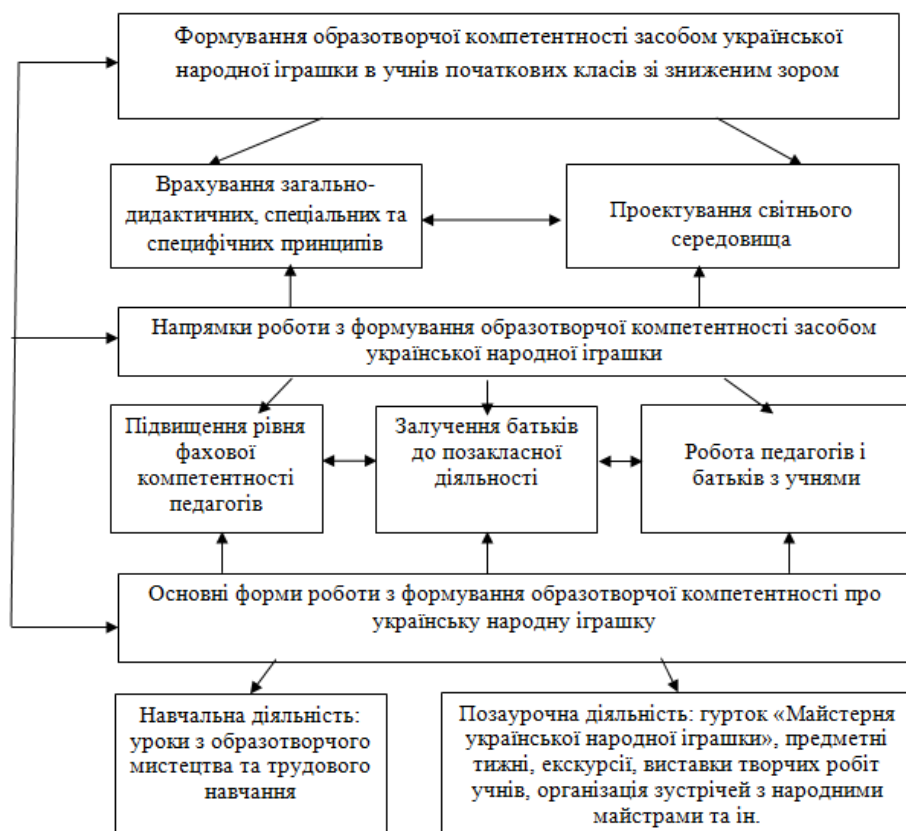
Формування образотворчої компетентності засобом української народної іграшки в учнів початкових класів зі зниженим зором

Врахування загально-дидактичних, спеціальних та специфічних принципів

Проектування світнього середовища

Напрямки роботи з формування образотворчої компетентності засобом української народної іграшки

Підвищення рівня фахової компетентності педагогів

Залучення батьків до позакласної діяльності

Робота педагогів і батьків з учнями

Основні форми роботи з формування образотворчої компетентності про українську народну іграшку

Навчальна діяльність: уроки з образотворчого мистецтва та трудового навчання

Позаурочна діяльність: гурток «Майстерня української народної іграшки», предметні тижні, екскурсії, виставки творчих робіт учнів, організація зустрічей з народними майстрами та ін.